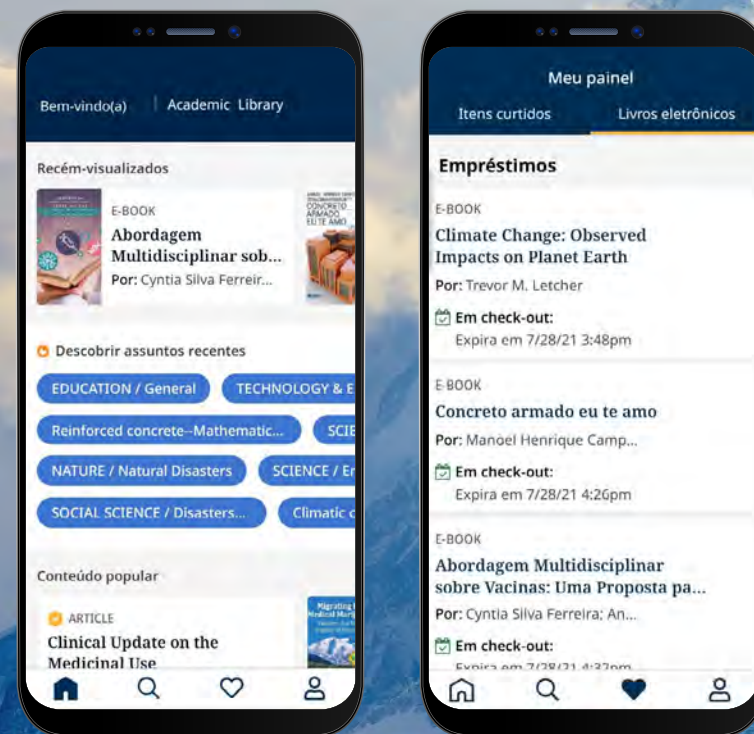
Bem-vindo(a) | Academic Library

Recém-visualizados

E-BOOK
Abordagem Multidisciplinar sob...
Por: Cyntia Silva Ferreir...

CONCRETO ARMADO EU TE AMO

Descobrir assuntos recentes

EDUCATION / General
TECHNOLOGY & E
Reinforced concrete--Mathematic...
SCIE
NATURE / Natural Disasters
SCIENCE / Er
SOCIAL SCIENCE / Disasters...
Climatic c

Conteúdo popular

ARTICLE
Clinical Update on the Medicinal Use

Migrating Medical Ma

Meu painel
Itens curtidos
Livros eletrônicos

Empréstimos

E-BOOK
Climate Change: Observed Impacts on Planet Earth
Por: Trevor M. Letcher
Em check-out:
Expira em 7/28/21 3:48pm

E-BOOK
Concreto armado eu te amo
Por: Manoel Henrique Camp...
Em check-out:
Expira em 7/28/21 4:26pm

E-BOOK
Abordagem Multidisciplinar sobre Vacinas: Uma Proposta pa...
Por: Cyntia Silva Ferreira; An...
Em check-out:
Expira em 7/28/21 4:32pm